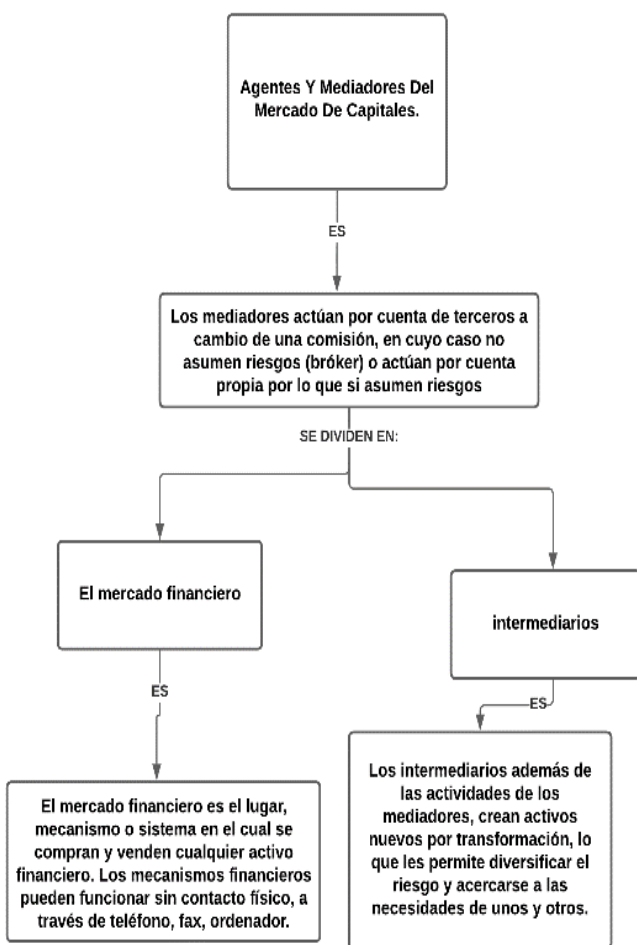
Agentes Y Mediadores Del Mercado De Capitales.

ES

Los mediadores actúan por cuenta de terceros a cambio de una comisión, en cuyo caso no asumen riesgos (bróker) o actúan por cuenta propia por lo que si asumen riesgos

SE DIVIDEN EN:

El mercado financiero

ES

El mercado financiero es el lugar, mecanismo o sistema en el cual se compran y venden cualquier activo financiero. Los mecanismos financieros pueden funcionar sin contacto físico, a través de teléfono, fax, ordenador.

intermediarios

ES

Los intermediarios además de las actividades de los mediadores, crean activos nuevos por transformación, lo que les permite diversificar el riesgo y acercarse a las necesidades de unos y otros.